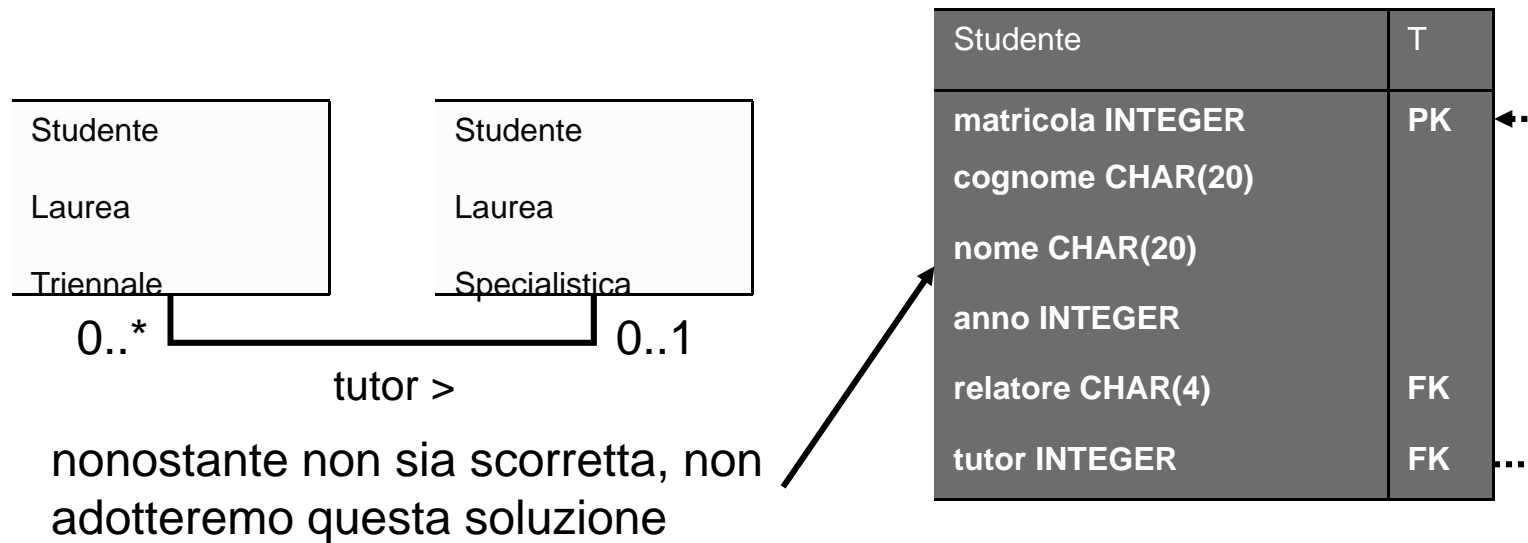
Studente Laurea Triennale

Studente Laurea Specialistica

0..*

0..1

tutor >

nonostante non sia scorretta, non adotteremo questa soluzione

| Studente | T |
|---|---|
| matricola INTEGER | PK |
| cognome CHAR(20) | |
| nome CHAR(20) | |
| anno INTEGER | |
| relatore CHAR(4) | FK |
| tutor INTEGER | FK |